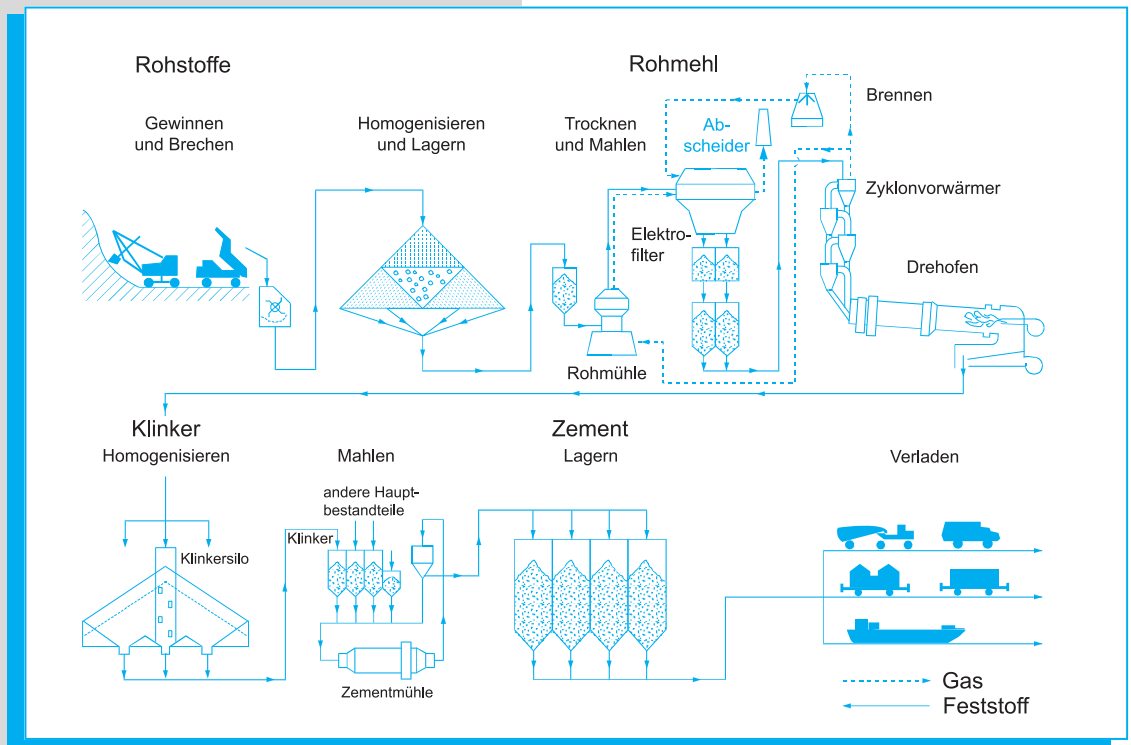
Rohstoffe

Gewinnen und Brechen

Homogenisieren und Lagern

Rohmehl

Trocknen und Mahlen

Abscheider

Brennen

Zyklonvorwärmer

Elektrofilter

Drehofen

Rohmühle

Klinker

Homogenisieren

Mahlen

Zement

Lagern

Verladen

andere Hauptbestandteile

Klinker

Klinkersilo

Zementmühle

Gas

Feststoff